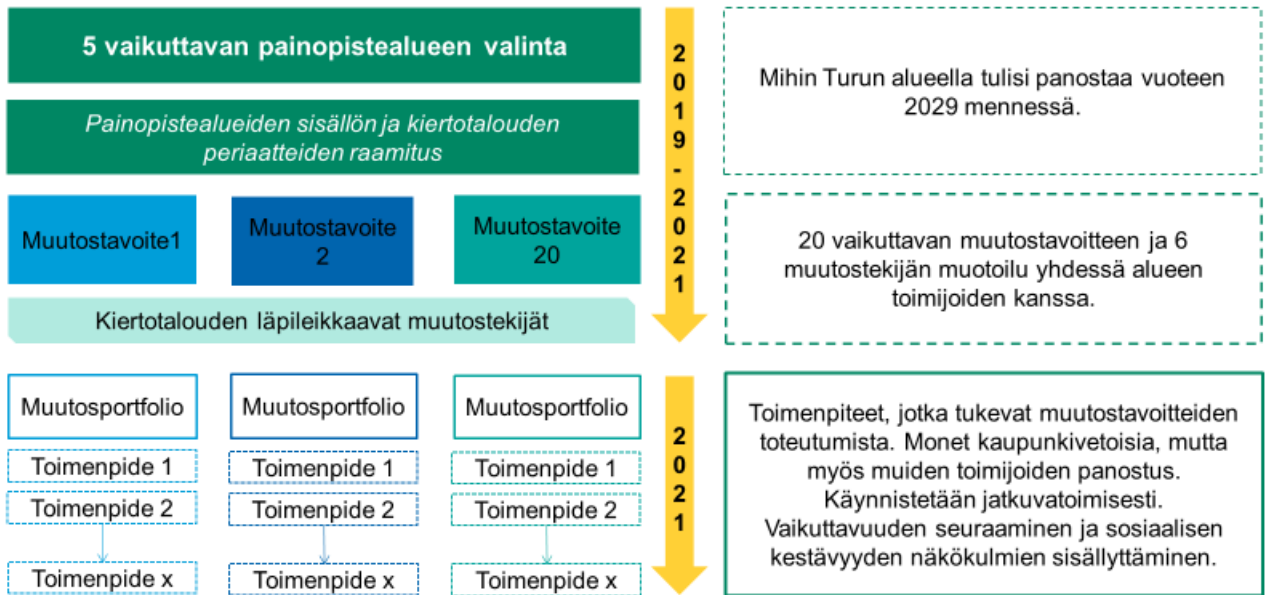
5 vaikuttavan painopistealueen valinta

Painopistealueiden sisällön ja kiertotalouden periaatteiden raamitus

Muutostavoite1

Muutostavoite 2

Muutostavoite 20

Kiertotalouden läpileikkaavat muutostekijät

2019-2021

Mihin Turun alueella tulisi panostaa vuoteen 2029 mennessä.

20 vaikuttavan muutostavoitteen ja 6 muutostekijän muotoilu yhdessä alueen toimijoiden kanssa.

Muutosportfolio

Toimenpide 1

Toimenpide 2

Toimenpide x

Muutosportfolio

Toimenpide 1

Toimenpide 2

Toimenpide x

Muutosportfolio

Toimenpide 1

Toimenpide 2

Toimenpide x

2021

Toimenpiteet, jotka tukevat muutostavoitteiden toteutumista. Monet kaupunkivetoisia, mutta myös muiden toimijoiden panostus. Käynnistetään jatkuvatoimisesti. Vaikuttavuuden seuraaminen ja sosiaalisen kestävyyden näkökulmien sisällyttäminen.